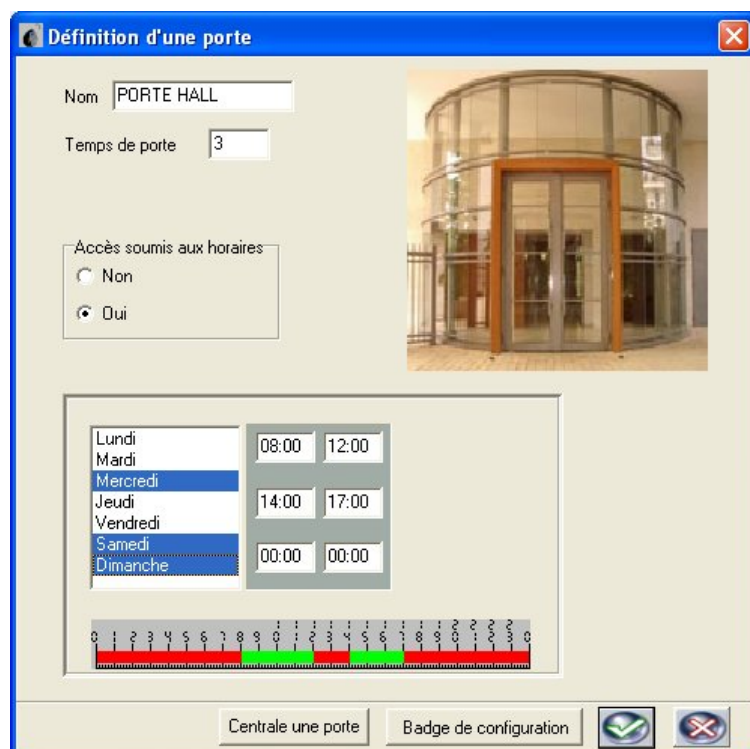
Définition d'une porte

Nom PORTE HALL

Temps de porte 3

Accès soumis aux horaires
Non
Oui

Lundi
Mardi
Mercredi
Jeudi
Vendredi
Samedi
Dimanche

08:00 12:00
14:00 17:00
00:00 00:00

0 1 2 3 4 5 6 7 8 9 10 11 12 13 14 15 16 17 18 19 20 21 22 23 0

Centrale une porte
Badge de configuration